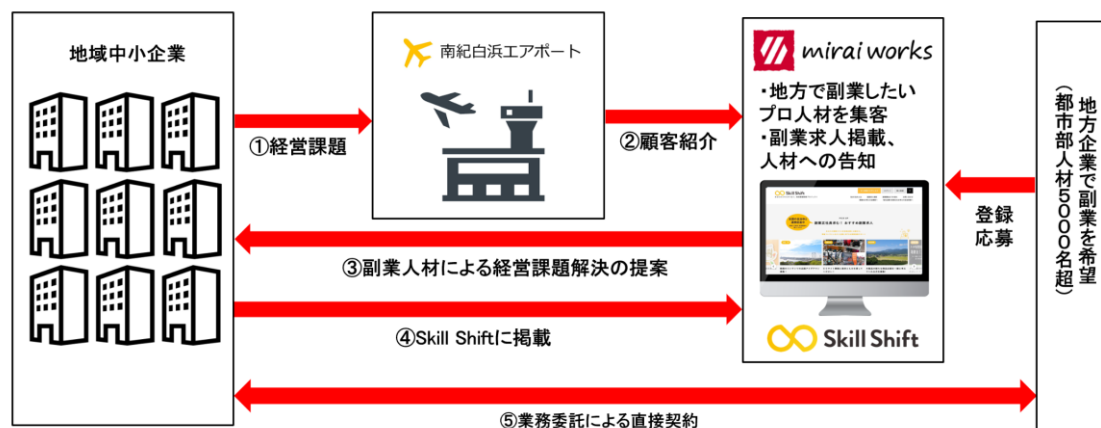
地域中小企業

南紀白浜エアポート

①経営課題

②顧客紹介

mirai works

・地方で副業したいプロ人材を集客
・副業求人掲載、人材への告知

Skill Shift

登録応募

地方企業で副業を希望（都市部人材5000名超）

③副業人材による経営課題解決の提案

④Skill Shiftに掲載

Skill Shift

⑤業務委託による直接契約